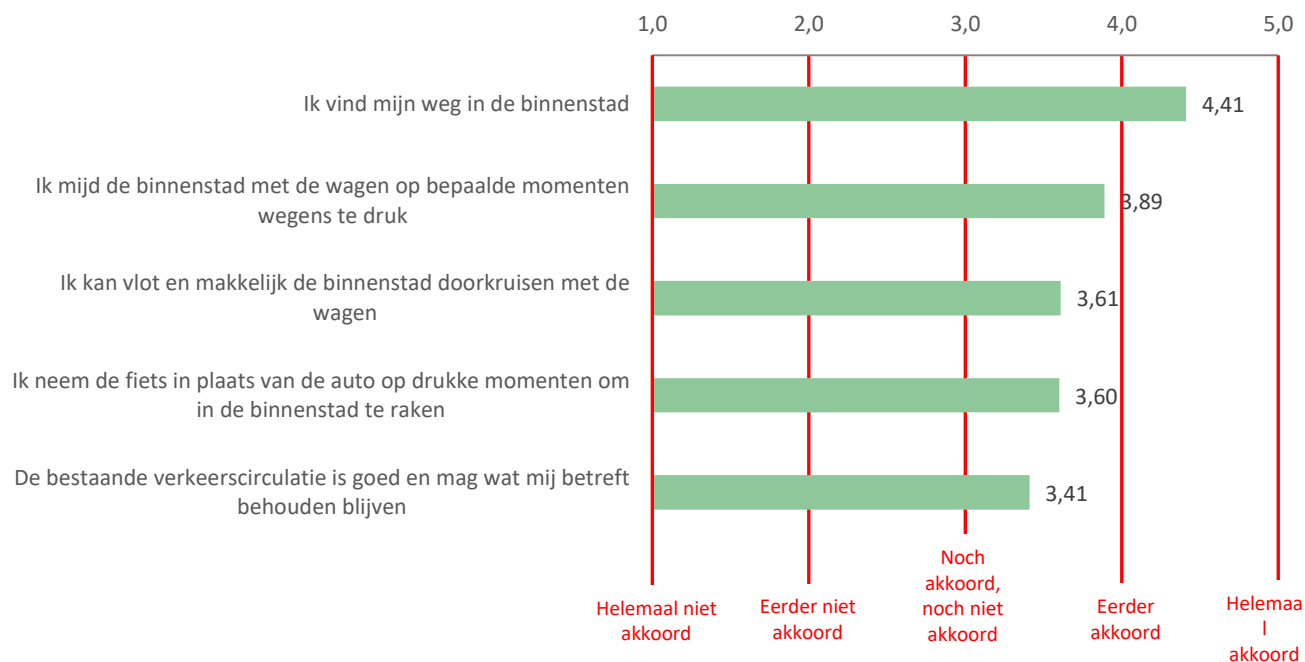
1,0 2,0 3,0 4,0 5,0

Ik vind mijn weg in de binnenstad 4,41

Ik mijd de binnenstad met de wagen op bepaalde momenten wegens te druk 3,89

Ik kan vlot en makkelijk de binnenstad doorkruisen met de wagen 3,61

Ik neem de fiets in plaats van de auto op drukke momenten om in de binnenstad te raken 3,60

De bestaande verkeerscirculatie is goed en mag wat mij betreft behouden blijven 3,41

Helemaal niet akkoord

Eerder niet akkoord

Noch akkoord, noch niet akkoord

Eerder akkoord

Helemaa l akkoord